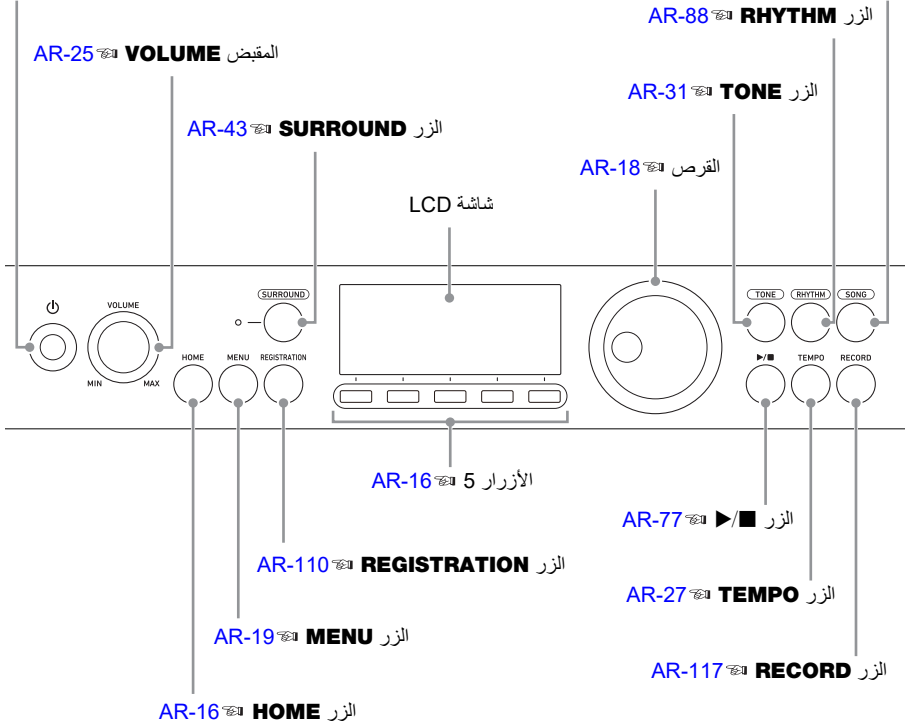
الزر RHYTHM ☞AR-88

المقبض VOLUME ☞AR-25

الزر TONE ☞AR-31

الزر SURROUND ☞AR-43

القرص ☞AR-18

شاشة LCD

SURROUND

VOLUME

MIN MAX

HOME MENU REGISTRATION

TONE RHYTHM SONG

▶/■ TEMPO RECORD

الأزرار 5 ☞AR-16

الزر ▶/■ ☞AR-77

الزر REGISTRATION ☞AR-110

الزر TEMPO ☞AR-27

الزر MENU ☞AR-19

الزر RECORD ☞AR-117

الزر HOME ☞AR-16